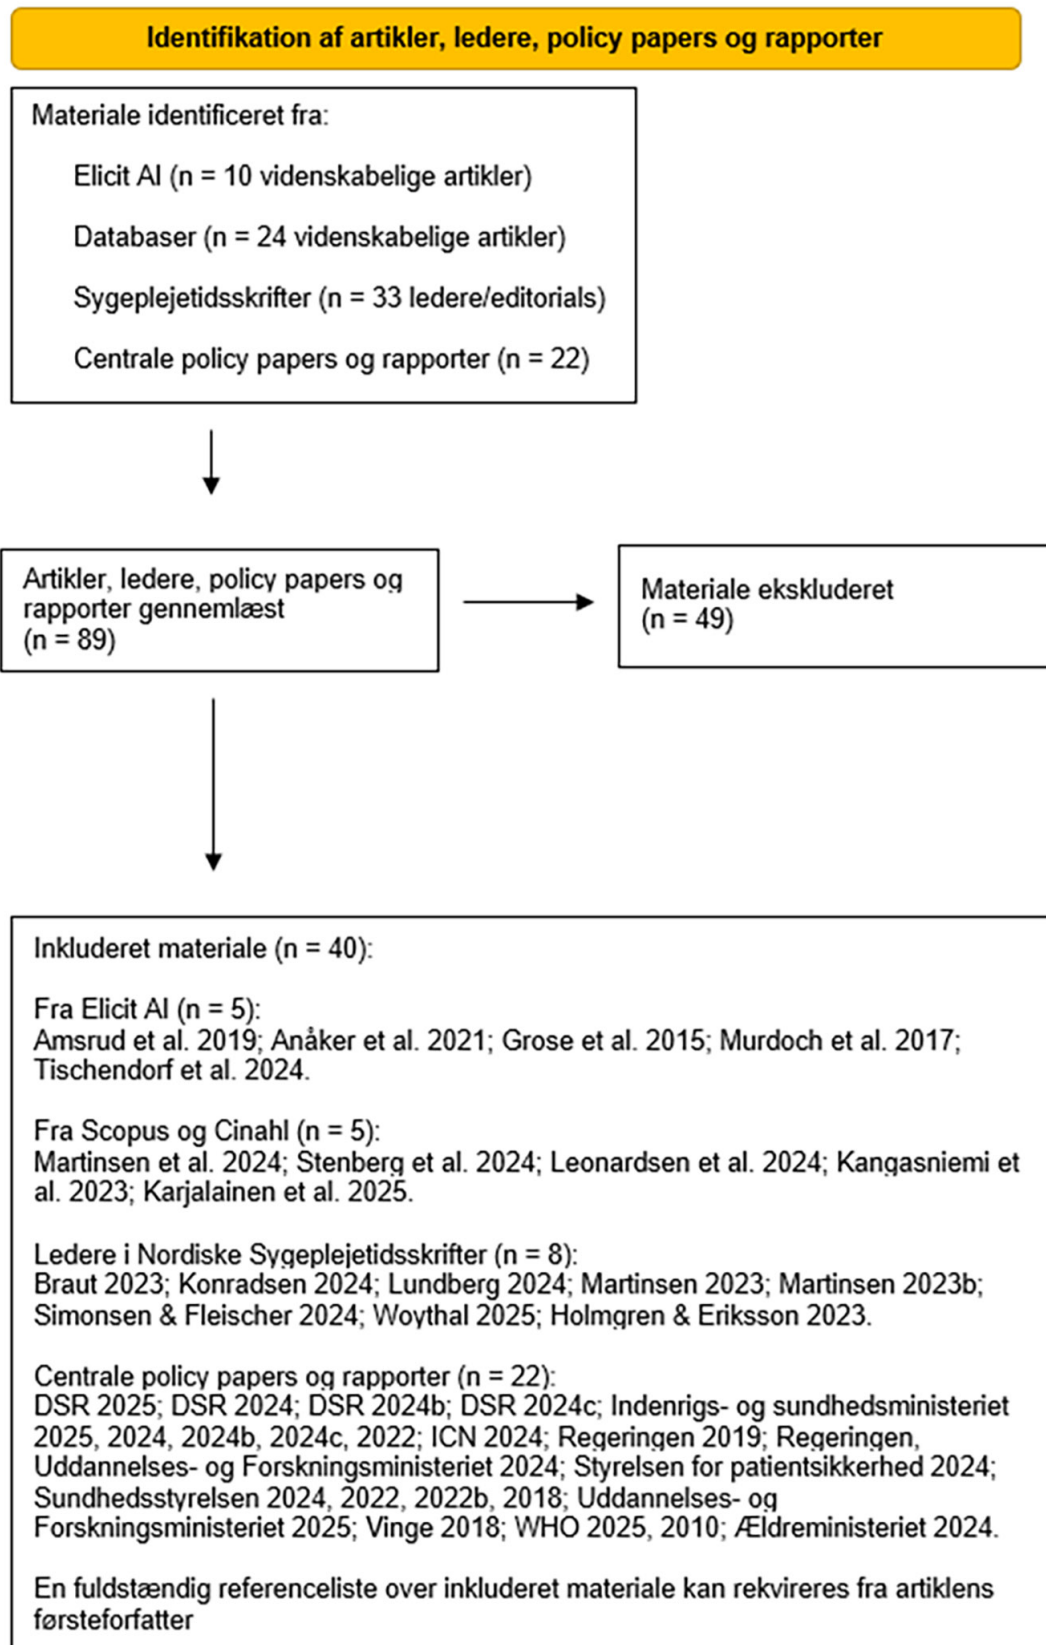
Identifikation af artikler, ledere, policy papers og rapporter

Materiale identificeret fra:

Elicit AI (n = 10 videnskabelige artikler)

Databaser (n = 24 videnskabelige artikler)

Sygeplejetidsskrifter (n = 33 ledere/editorials)

Centrale policy papers og rapporter (n = 22)

Artikler, ledere, policy papers og rapporter gennemlæst (n = 89)

Materiale ekskluderet (n = 49)

Inkluderet materiale (n = 40):

Fra Elicit AI (n = 5):
Amsrud et al. 2019; Anåker et al. 2021; Grose et al. 2015; Murdoch et al. 2017; Tischendorf et al. 2024.

Fra Scopus og Cinahl (n = 5):
Martinsen et al. 2024; Stenberg et al. 2024; Leonardsen et al. 2024; Kangasniemi et al. 2023; Karjalainen et al. 2025.

Ledere i Nordiske Sygeplejetidsskrifter (n = 8):
Braut 2023; Konradsen 2024; Lundberg 2024; Martinsen 2023; Martinsen 2023b; Simonsen & Fleischer 2024; Woythal 2025; Holmgren & Eriksson 2023.

Centrale policy papers og rapporter (n = 22):
DSR 2025; DSR 2024; DSR 2024b; DSR 2024c; Indenrigs- og sundhedsministeriet 2025, 2024, 2024b, 2024c, 2022; ICN 2024; Regeringen 2019; Regeringen, Uddannelses- og Forskningsministeriet 2024; Styrelsen for patientsikkerhed 2024; Sundhedsstyrelsen 2024, 2022, 2022b, 2018; Uddannelses- og Forskningsministeriet 2025; Vinge 2018; WHO 2025, 2010; Ældreministeriet 2024.

En fuldstændig referenceliste over inkluderet materiale kan rekvireres fra artiklens førsteforfatter